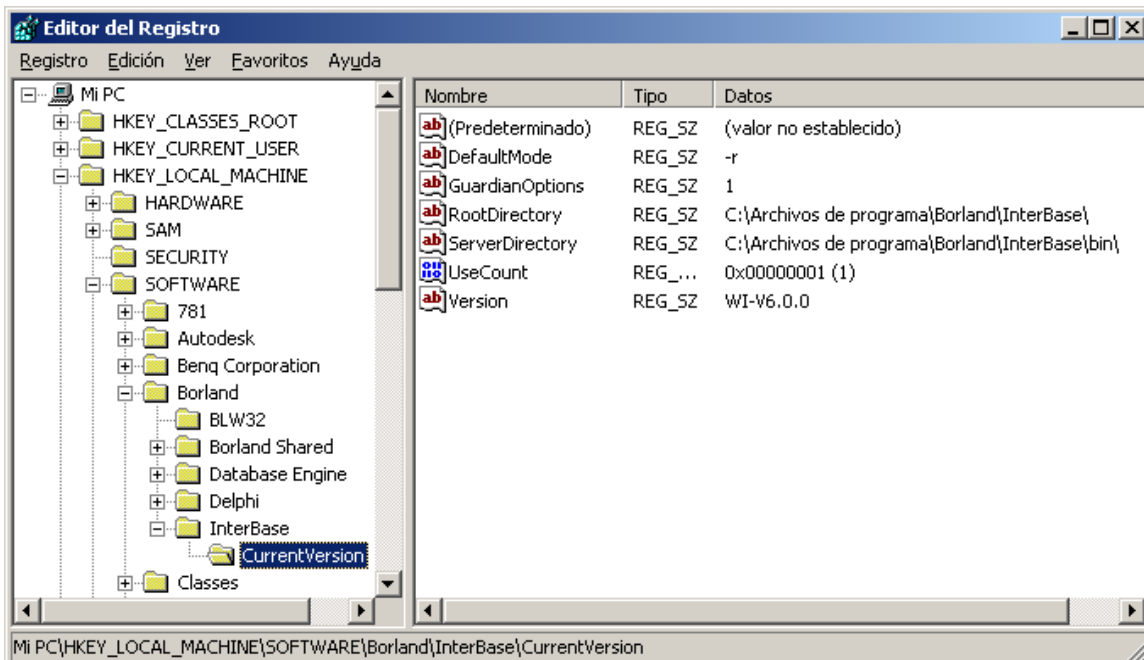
Editor del Registro

Registro Edición Ver Favoritos Ayuda

Mi PC
HKEY_CLASSES_ROOT
HKEY_CURRENT_USER
HKEY_LOCAL_MACHINE
HARDWARE
SAM
SECURITY
SOFTWARE
781
Autodesk
Benq Corporation
Borland
BLW32
Borland Shared
Database Engine
Delphi
InterBase
CurrentVersion
Classes

| Nombre | Tipo | Datos |
|---|---|---|
| (Predeterminado) | REG_SZ | (valor no establecido) |
| DefaultMode | REG_SZ | -r |
| GuardianOptions | REG_SZ | 1 |
| RootDirectory | REG_SZ | C:\Archivos de programa\Borland\InterBase\ |
| ServerDirectory | REG_SZ | C:\Archivos de programa\Borland\InterBase\bin\ |
| UseCount | REG_... | 0x00000001 (1) |
| Version | REG_SZ | WI-V6.0.0 |

Mi PC\HKEY_LOCAL_MACHINE\SOFTWARE\Borland\InterBase\CurrentVersion